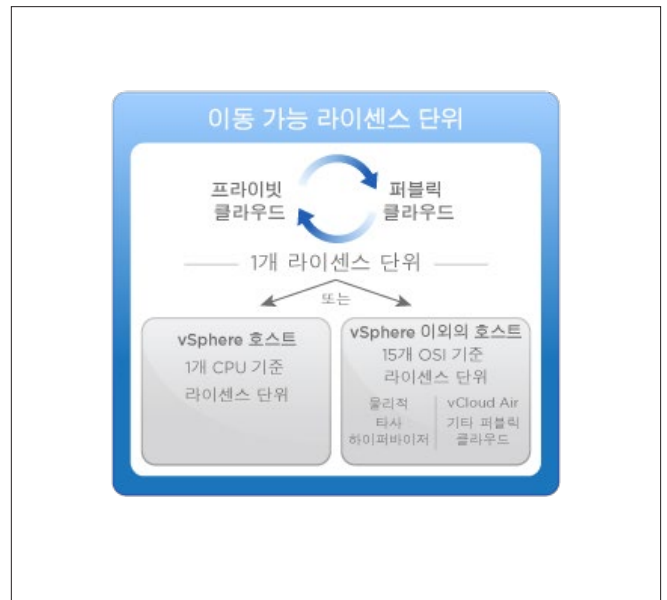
이동 가능 라이센스 단위

프라이빗 클라우드

퍼블릭 클라우드

1개 라이센스 단위

또는

vSphere 호스트
1개 CPU 기준 라이센스 단위

vSphere 이외의 호스트
15개 OSI 기준 라이센스 단위

물리적
타사 하이퍼바이저

vCloud Air
기타 퍼블릭 클라우드